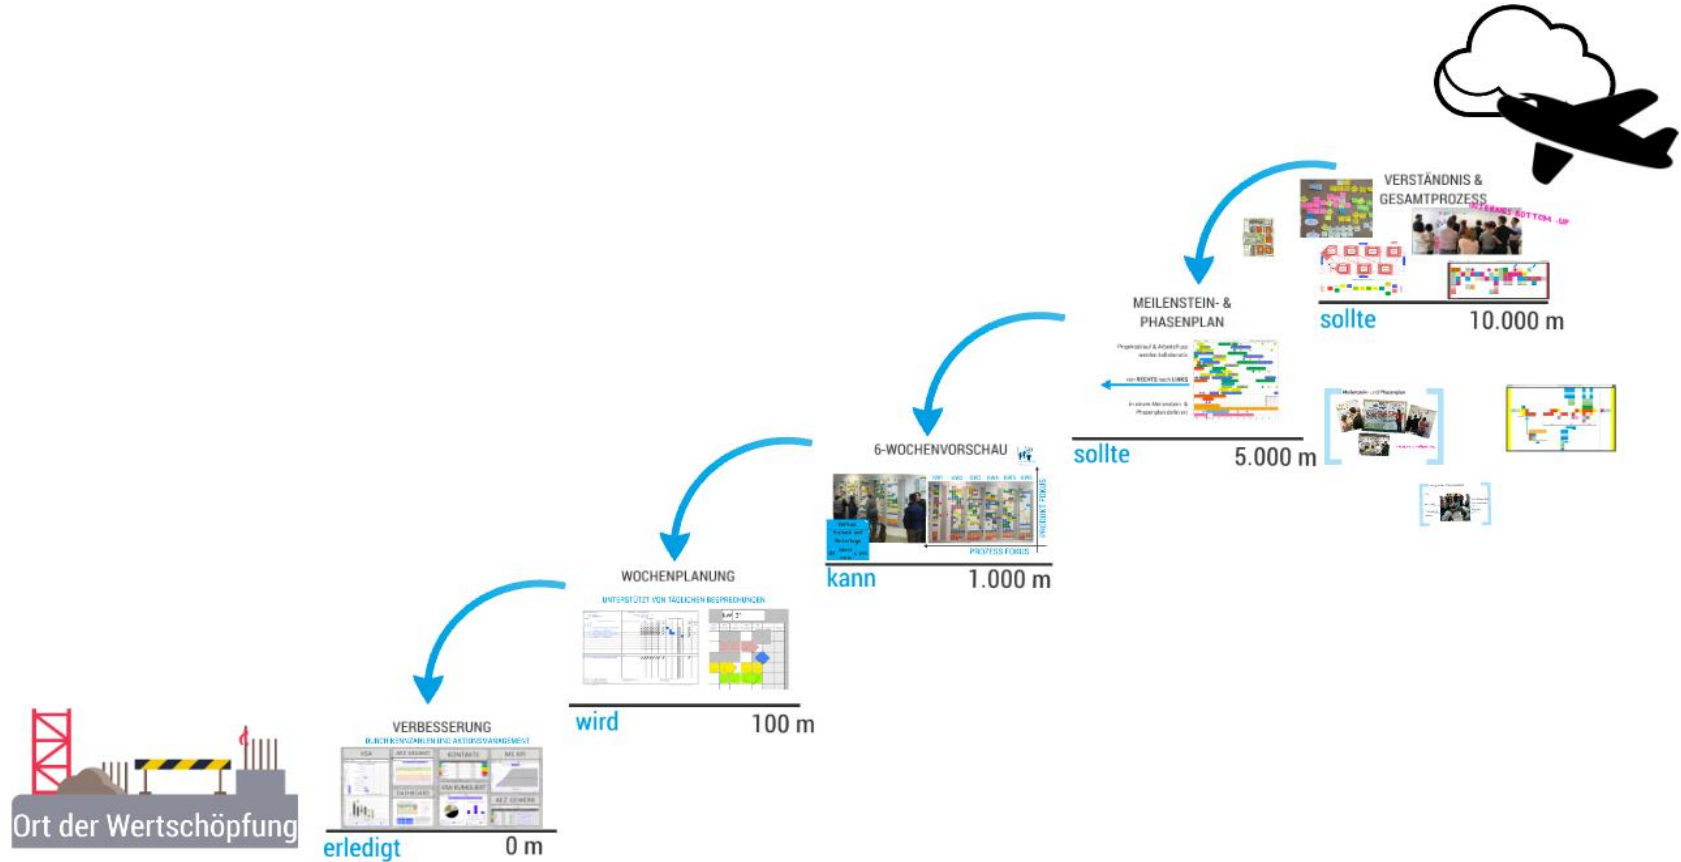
VERSTÄNDNIS & GESAMTPROZESS

INTERAKTIV BOTTOM-UP

sollte 10.000 m

MEILENSTEIN- & PHASENPLAN

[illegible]

von RECHTS nach LINKS

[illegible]

sollte 5.000 m

6-WOCHENVORSCHAU

PRODUKT FOKUS

PROZESS FOKUS

kann 1.000 m

WOCHENPLANUNG

UNTERSTÜTZT VON TÄGLICHEN BESPRECHUNGEN

wird 100 m

VERBESSERUNG

DURCH KENNZAHLEN UND AKTIONSMANAGEMENT

erledigt 0 m

Ort der Wertschöpfung